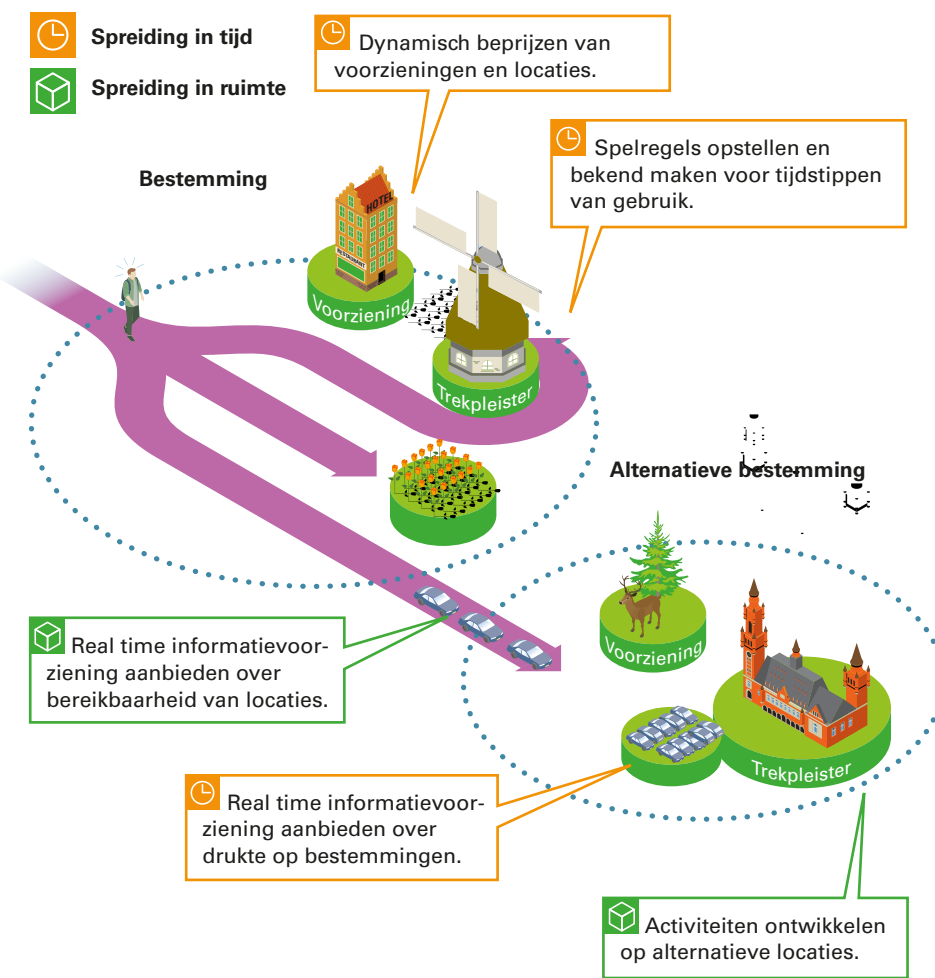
Spreiding in tijd

Spreiding in ruimte

Dynamisch beprijzen van voorzieningen en locaties.

Spelregels opstellen en bekend maken voor tijdstippen van gebruik.

Bestemming

HOTEL

RESTAURANT

Voorziening

Trekpleister

Alternatieve bestemming

Real time informatievoorziening aanbieden over bereikbaarheid van locaties.

Voorziening

Trekpleister

Real time informatievoorziening aanbieden over drukte op bestemmingen.

Activiteiten ontwikkelen op alternatieve locaties.